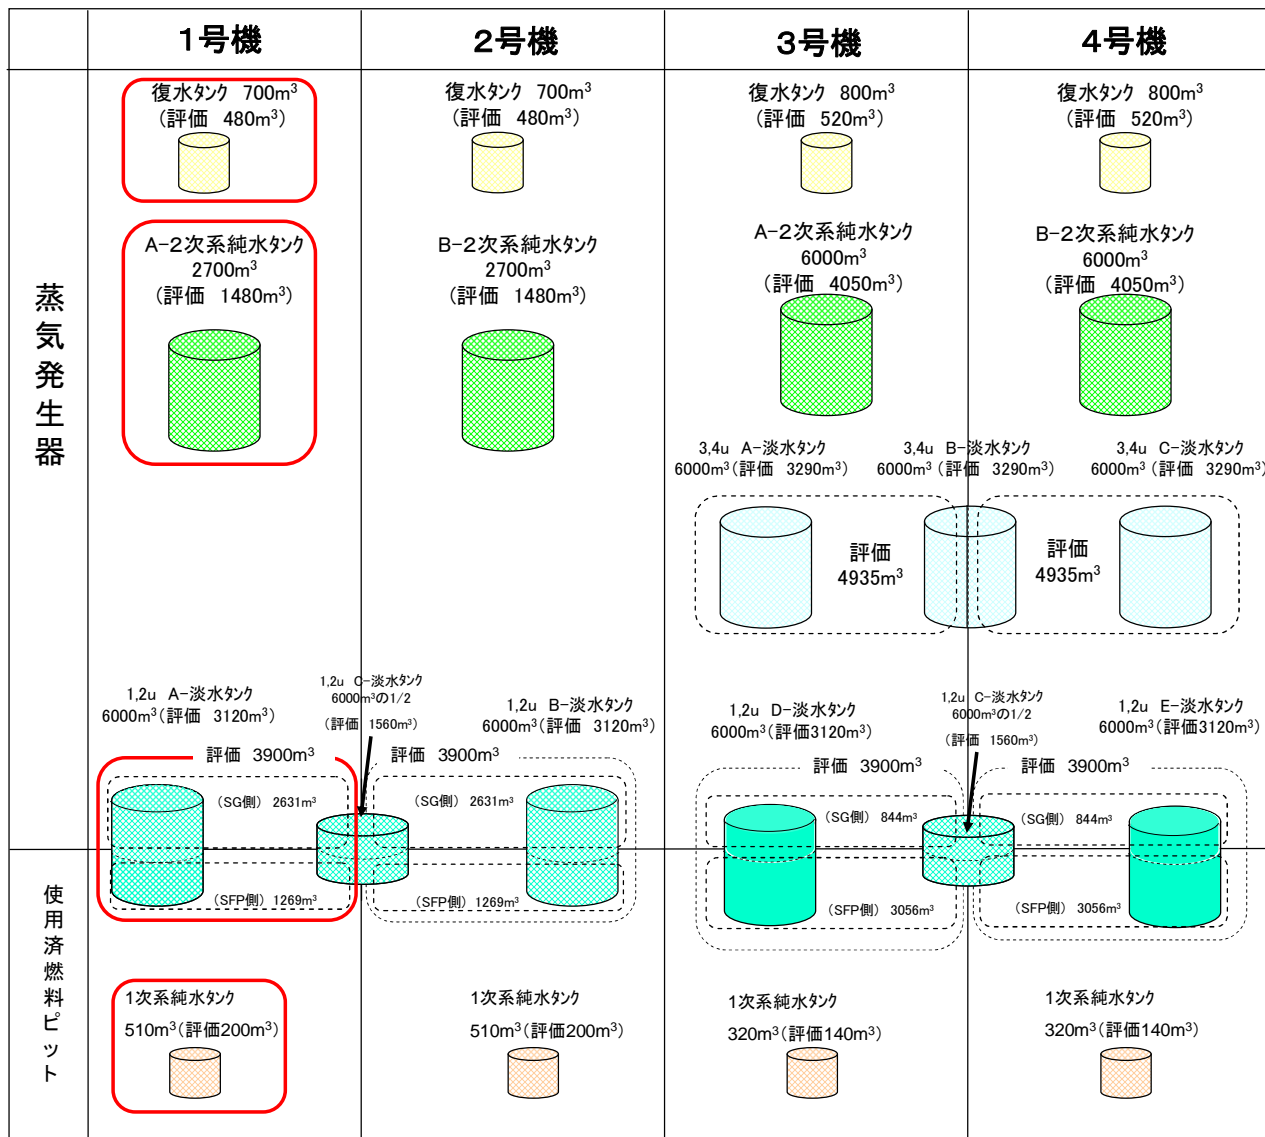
| | 1号機 | 2号機 | 3号機 | 4号機 |
|---|---|---|---|---|

蒸気発生器

復水タンク　700m$^3$
（評価　480m$^3$）

復水タンク　700m$^3$
（評価　480m$^3$）

復水タンク　800m$^3$
（評価　520m$^3$）

復水タンク　800m$^3$
（評価　520m$^3$）

A−2次系純水タンク
2700m$^3$
（評価　1480m$^3$）

B−2次系純水タンク
2700m$^3$
（評価　1480m$^3$）

A−2次系純水タンク
6000m$^3$
（評価　4050m$^3$）

B−2次系純水タンク
6000m$^3$
（評価　4050m$^3$）

3,4u　A−淡水タンク
6000m$^3$（評価　3290m$^3$）

3,4u　B−淡水タンク
6000m$^3$（評価　3290m$^3$）

3,4u　C−淡水タンク
6000m$^3$（評価　3290m$^3$）

評価
4935m$^3$

評価
4935m$^3$

1,2u　A−淡水タンク
6000m$^3$（評価　3120m$^3$）

1,2u　C−淡水タンク
6000m$^3$の1/2
（評価　1560m$^3$）

1,2u　B−淡水タンク
6000m$^3$（評価　3120m$^3$）

1,2u　D−淡水タンク
6000m$^3$（評価3120m$^3$）

1,2u　C−淡水タンク
6000m$^3$の1/2
（評価　1560m$^3$）

1,2u　E−淡水タンク
6000m$^3$（評価3120m$^3$）

評価　3900m$^3$

評価　3900m$^3$

評価　3900m$^3$

評価　3900m$^3$

（SG側）2631m$^3$

（SG側）2631m$^3$

（SG側）844m$^3$

（SG側）844m$^3$

（SFP側）1269m$^3$

（SFP側）1269m$^3$

（SFP側）3056m$^3$

（SFP側）3056m$^3$

使用済燃料ピット

1次系純水タンク
510m$^3$（評価200m$^3$）

1次系純水タンク
510m$^3$（評価200m$^3$）

1次系純水タンク
320m$^3$（評価140m$^3$）

1次系純水タンク
320m$^3$（評価140m$^3$）